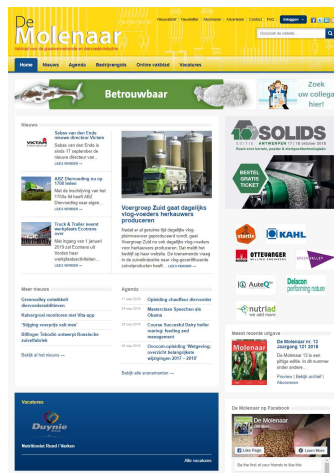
De Molenaar
Vakblad voor de graanverwerkende en diervoederindustrie

Nieuwsbrief | Vacatures | Abonneren | Adverteren | Contact | FAQ | Inloggen

Home | Nieuws | Agenda | Bedrijvengids | Online vaktitel | Vacatures

Betrouwbaar

Zoek uw collega hier!

Nieuws

Sebas van den Ende nieuwe directeur Victam
Sebas van den Ende is sinds 17 september de nieuwe directeur van ...
LEES VERDER »

ABZ Diervoeding zo op 1700 leden
Met de toetreding van het 1700e lid heeft ABZ Diervoeding haar eigen ...
LEES VERDER »

Track & Trailer event werkplaats Ecotrans voor
Met ingang van 1 januari 2019 zal Ecotrans uit Sloten haar werkplaatsen ...
LEES VERDER »

Voergroep Zuid gaat dagelijks vlog-voeders herkauwers produceren
Nadat al al geruime tijd dagelijks vlog-pluimveevoer geproduceerd wordt, gaat Voergroep Zuid nu ook dagelijks vlog-voeders voor herkauwers produceren. Dat meldt het bedrijf op haar website. De toename vraag in de zuivelindustrie naar vlog gecertificeerde zuivelproducten heeft ...
LEES VERDER »

SOLIDS
BESTEL GRATIS TICKET

Meer nieuws
Groenolley ontwikkelt diervoederadditieven
Roleergraal noodzaken meel nog
'Tijging voorprijs valt mee'
Billijger Tekodo ontvangt Russische zuivelfabriek
Bekijk al het nieuws »

17 sep 2018 Opleiding chauffeur diervoeder
20 sep 2018 Masterclass Speeches als Obama
25 sep 2018 Course: Successful Dairy heifer rearing: feeding and management
27 sep 2018 Gocoon opleiding 'Wetgeving: overzicht belangrijken wijzigingen 2017 – 2018'
Bekijk alle evenementen »

startrix
KAHL
OTTEVANGER
AuteQ
Delacon
nutriad

Meest recente uitgave
De Molenaar nr. 13 | 2018
De Molenaar 13 is een pittige editie. In dit nummer onder andere...
Preview | Bekijk archief | Abonneren

Vacatures
Duynie
Medewerker Bond / Vaaken
Alle vacatures

De Molenaar op Facebook
De Molenaar
Like Page
Be the first of your friends to like this